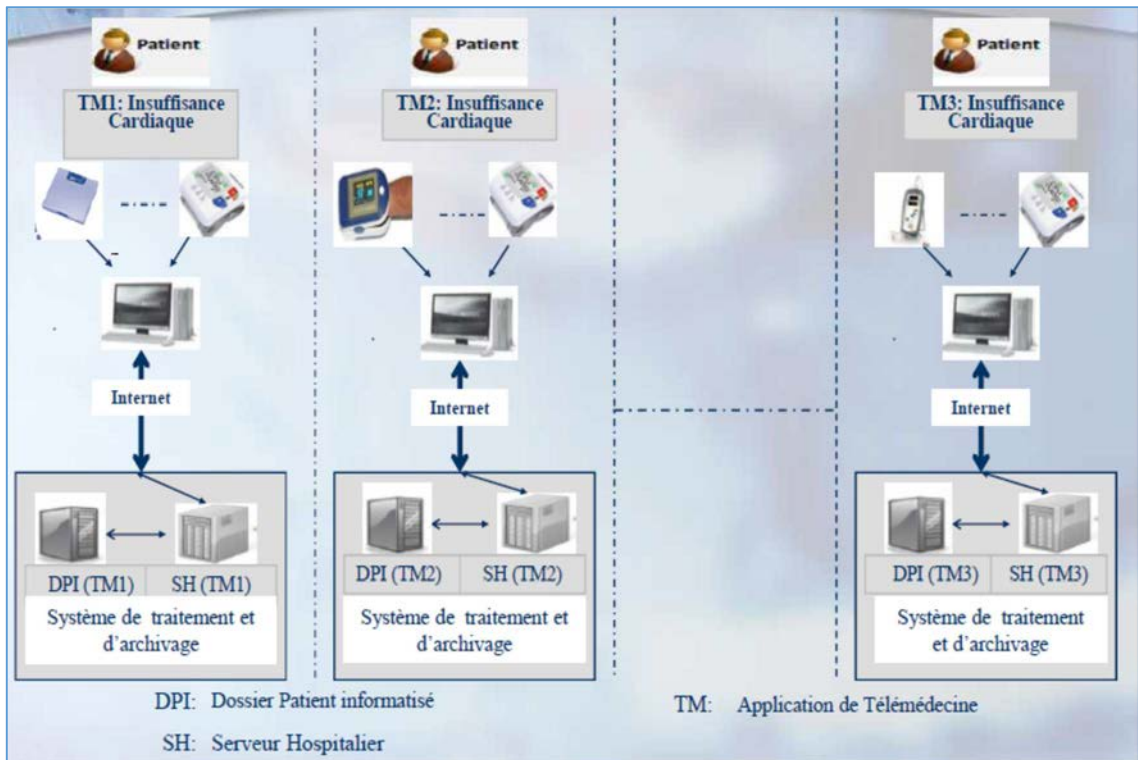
Patient

TM1: Insuffisance Cardiaque

Internet

DPI (TM1) | SH (TM1)

Système de traitement et d'archivage

Patient

TM2: Insuffisance Cardiaque

Internet

DPI (TM2) | SH (TM2)

Système de traitement et d'archivage

Patient

TM3: Insuffisance Cardiaque

Internet

DPI (TM3) | SH (TM3)

Système de traitement et d'archivage

DPI: Dossier Patient informatisé

SH: Serveur Hospitalier

TM: Application de Télémédecine